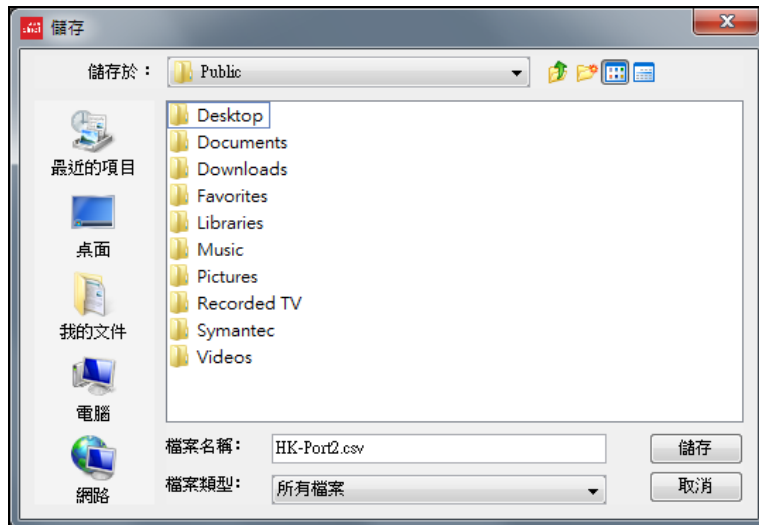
儲存

儲存於： Public

Desktop
Documents
Downloads
Favorites
Libraries
Music
Pictures
Recorded TV
Symantec
Videos

最近的項目

桌面

我的文件

電腦

網路

檔案名稱： HK-Port2.csv

檔案類型： 所有檔案

儲存

取消